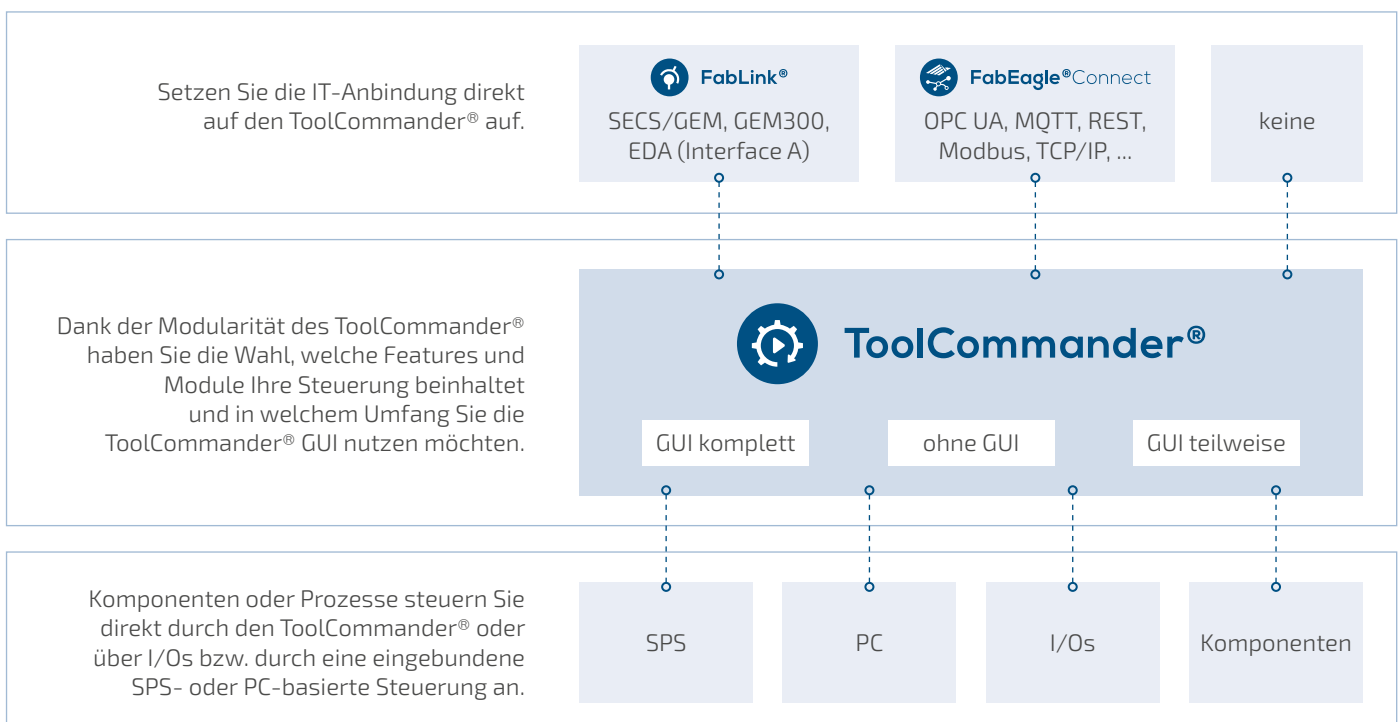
Setzen Sie die IT-Anbindung direkt auf den ToolCommander® auf.

FabLink®
SECS/GEM, GEM300, EDA (Interface A)

FabEagle®Connect
OPC UA, MQTT, REST, Modbus, TCP/IP, ...

keine

Dank der Modularität des ToolCommander® haben Sie die Wahl, welche Features und Module Ihre Steuerung beinhaltet und in welchem Umfang Sie die ToolCommander® GUI nutzen möchten.

ToolCommander®

GUI komplett

ohne GUI

GUI teilweise

Komponenten oder Prozesse steuern Sie direkt durch den ToolCommander® oder über I/Os bzw. durch eine eingebundene SPS- oder PC-basierte Steuerung an.

SPS

PC

I/Os

Komponenten